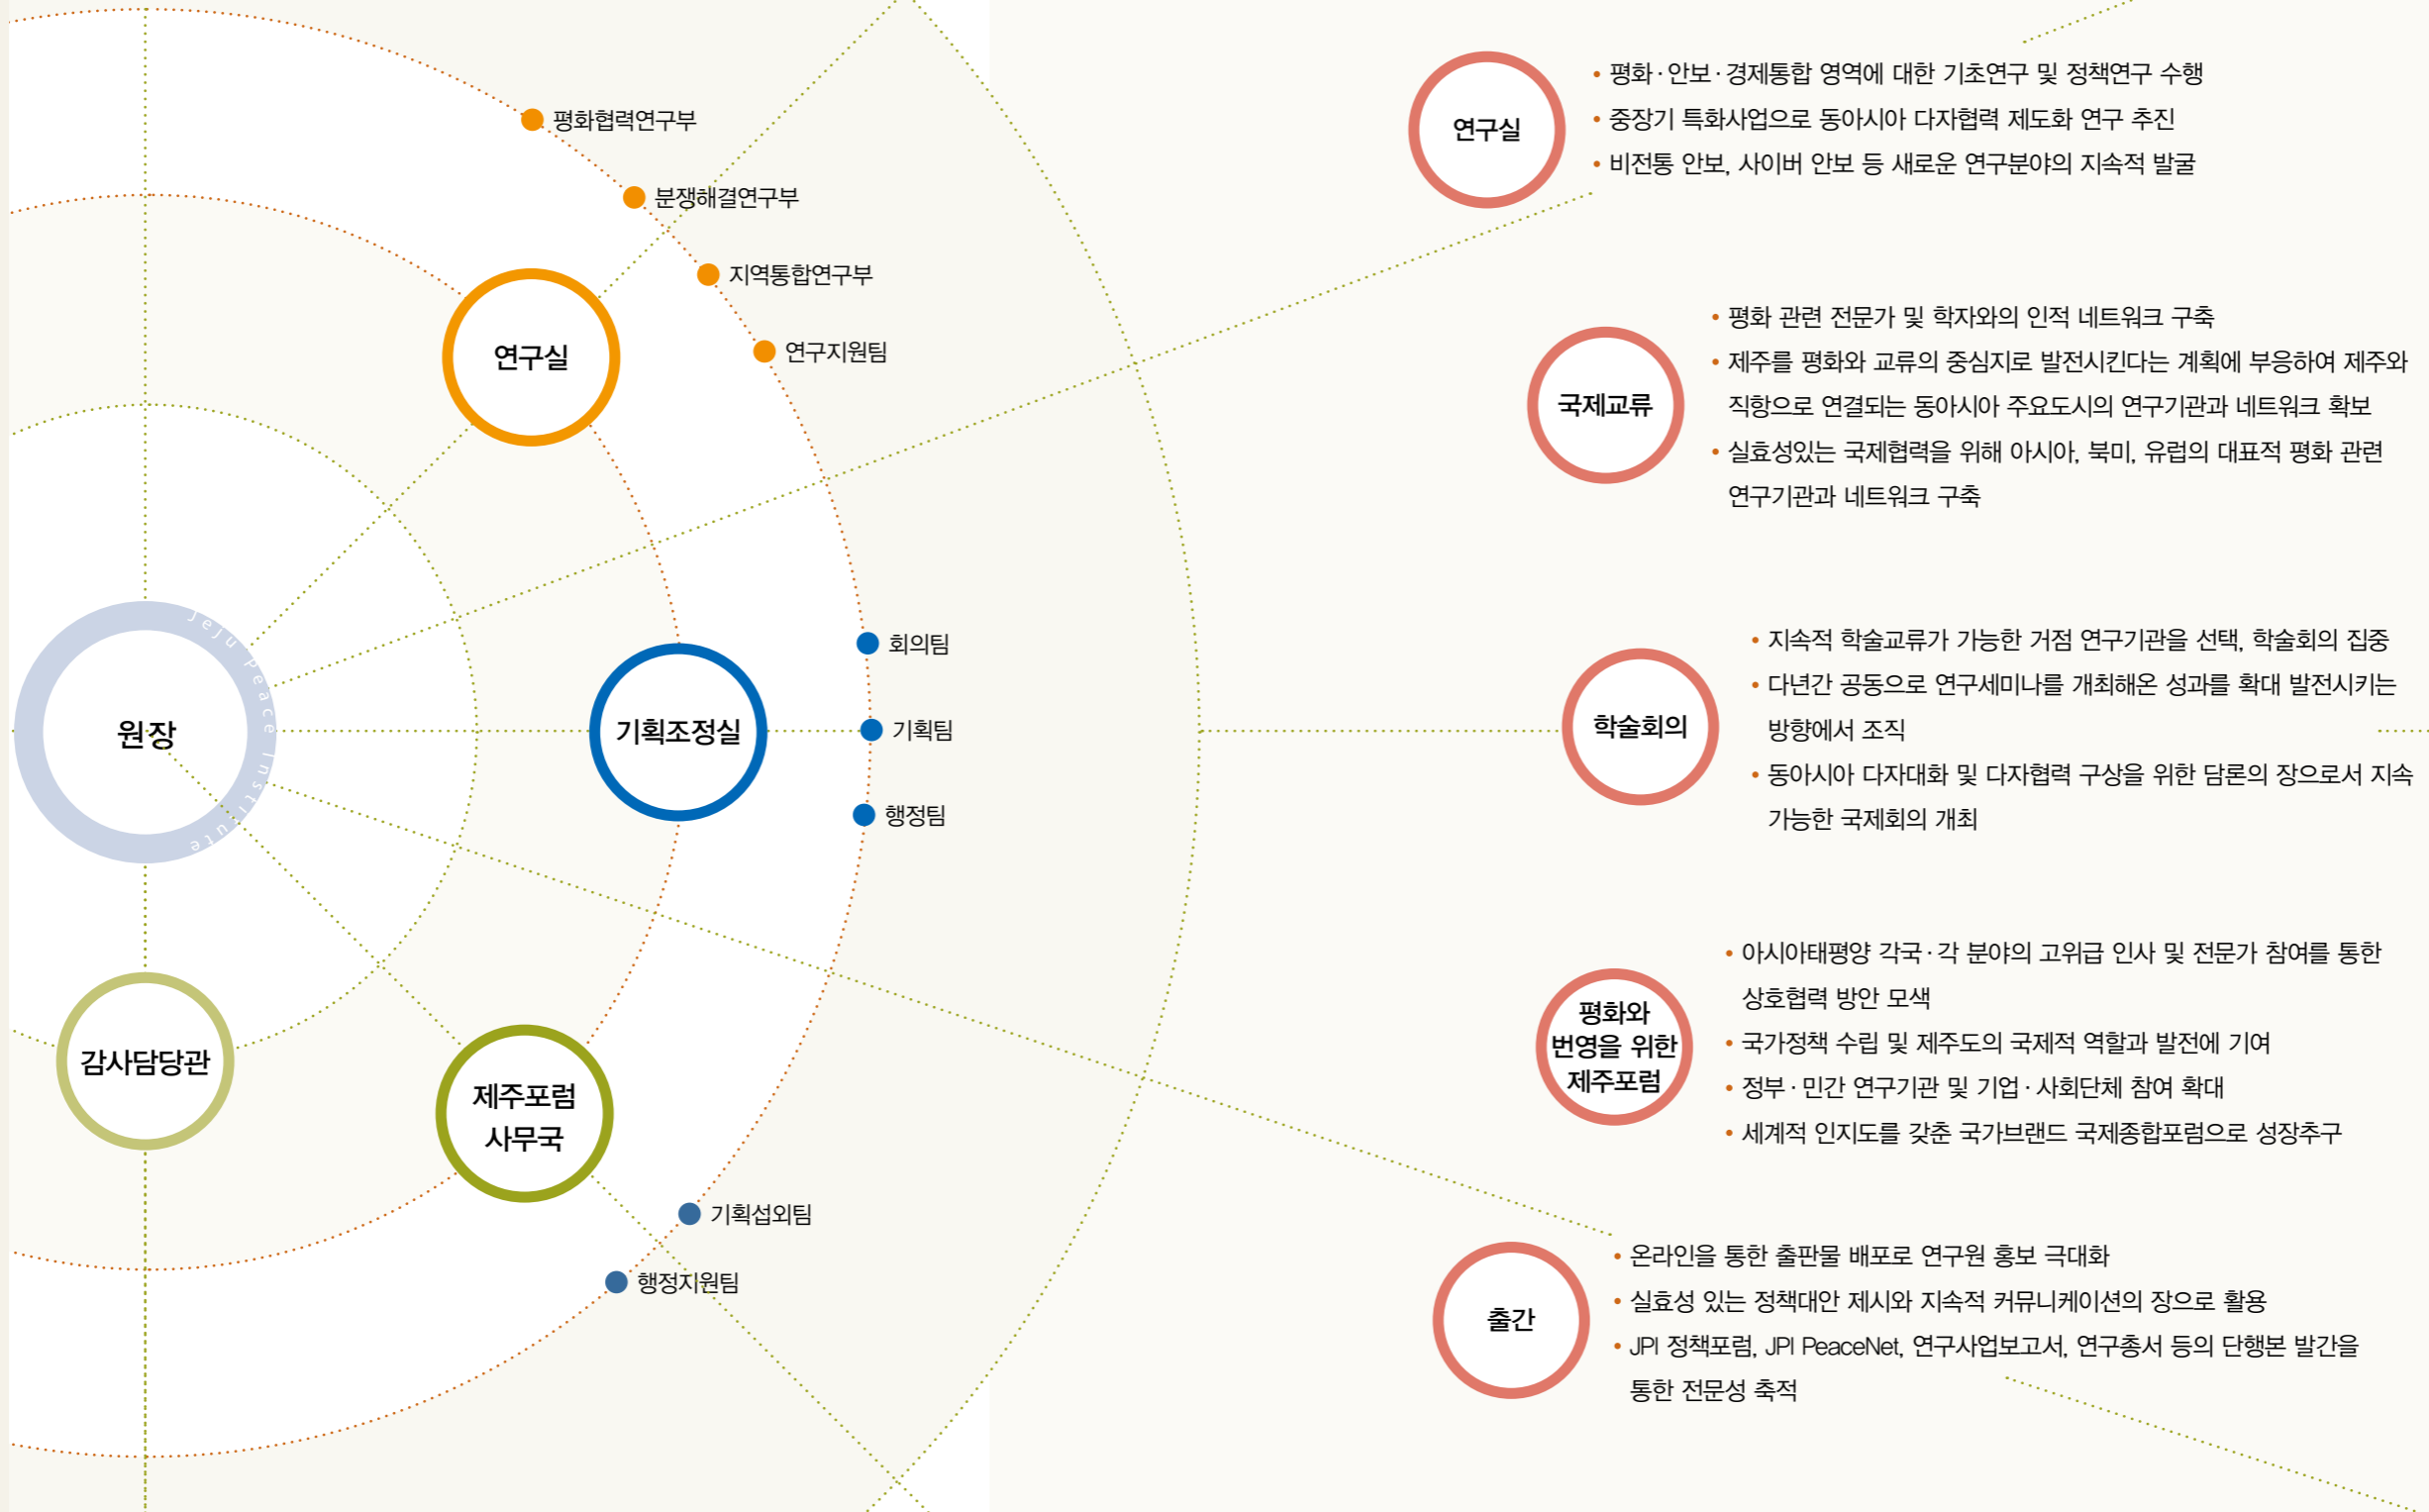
평화협력연구부
분쟁해결연구부
지역통합연구부
연구지원팀
연구실
원장
Jeju Peace Institute
기획조정실
회의팀
기획팀
행정팀
감사담당관
제주포럼 사무국
기획섭외팀
행정지원팀

연구실
• 평화 · 안보 · 경제통합 영역에 대한 기초연구 및 정책연구 수행
• 중장기 특화사업으로 동아시아 다자협력 제도화 연구 추진
• 비전통 안보, 사이버 안보 등 새로운 연구분야의 지속적 발굴

국제교류
• 평화 관련 전문가 및 학자와의 인적 네트워크 구축
• 제주를 평화와 교류의 중심지로 발전시킨다는 계획에 부응하여 제주와 직항으로 연결되는 동아시아 주요도시의 연구기관과 네트워크 확보
• 실효성있는 국제협력을 위해 아시아, 북미, 유럽의 대표적 평화 관련 연구기관과 네트워크 구축

학술회의
• 지속적 학술교류가 가능한 거점 연구기관을 선택, 학술회의 집중
• 다년간 공동으로 연구세미나를 개최해온 성과를 확대 발전시키는 방향에서 조직
• 동아시아 다자대화 및 다자협력 구상을 위한 담론의 장으로서 지속 가능한 국제회의 개최

평화와 번영을 위한 제주포럼
• 아시아태평양 각국 · 각 분야의 고위급 인사 및 전문가 참여를 통한 상호협력 방안 모색
• 국가정책 수립 및 제주도의 국제적 역할과 발전에 기여
• 정부 · 민간 연구기관 및 기업 · 사회단체 참여 확대
• 세계적 인지도를 갖춘 국가브랜드 국제종합포럼으로 성장추구

출간
• 온라인을 통한 출판물 배포로 연구원 홍보 극대화
• 실효성 있는 정책대안 제시와 지속적 커뮤니케이션의 장으로 활용
• JPI 정책포럼, JPI PeaceNet, 연구사업보고서, 연구총서 등의 단행본 발간을 통한 전문성 축적